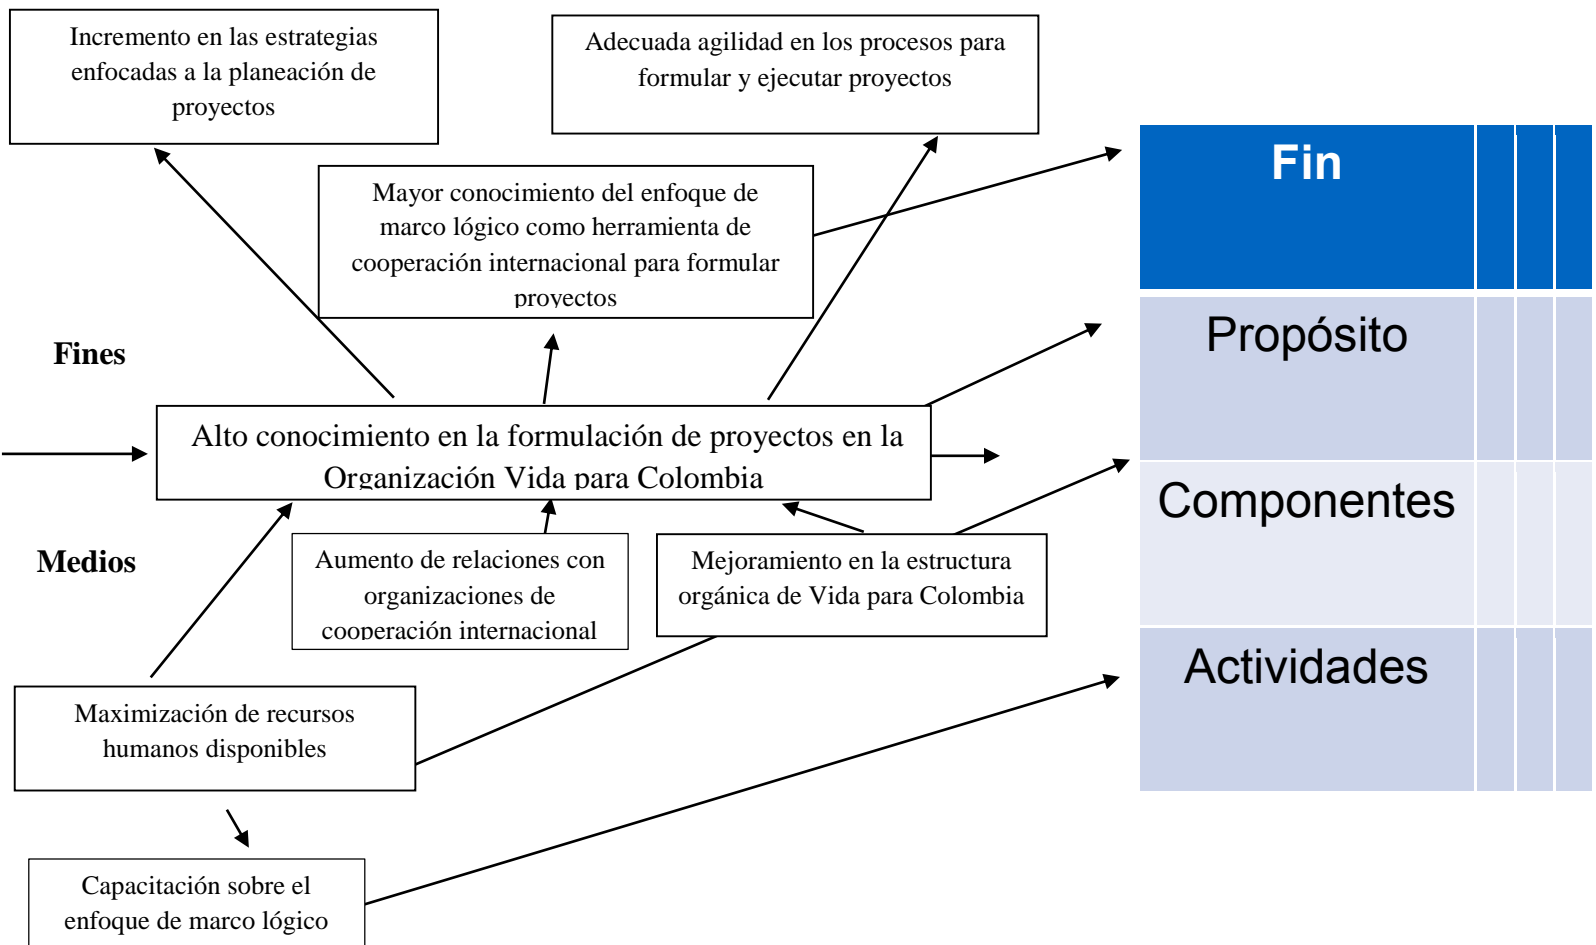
Incremento en las estrategias enfocadas a la planeación de proyectos

Adecuada agilidad en los procesos para formular y ejecutar proyectos

Mayor conocimiento del enfoque de marco lógico como herramienta de cooperación internacional para formular proyectos

Fin

Propósito

Componentes

Actividades

Fines

Alto conocimiento en la formulación de proyectos en la Organización Vida para Colombia

Medios

Aumento de relaciones con organizaciones de cooperación internacional

Mejoramiento en la estructura orgánica de Vida para Colombia

Maximización de recursos humanos disponibles

Capacitación sobre el enfoque de marco lógico